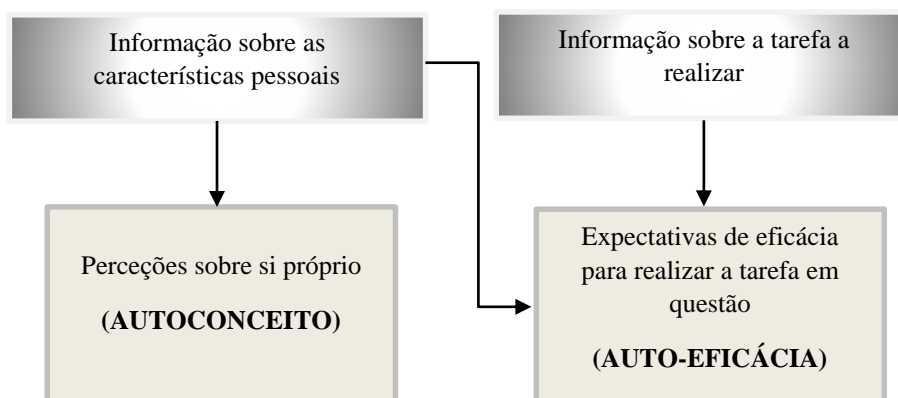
Informação sobre as características pessoais

Informação sobre a tarefa a realizar

Perceções sobre si próprio

**(AUTOCONCEITO)**

Expectativas de eficácia para realizar a tarefa em questão

**(AUTO-EFICÁCIA)**